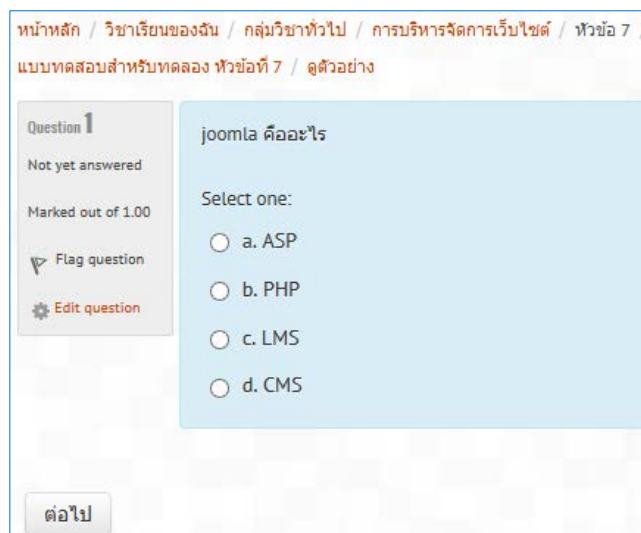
หน้าหลัก / วิชาเรียนของฉัน / กลุ่มวิชาทั่วไป / การบริหารจัดการเว็บไซต์ / หัวข้อ 7 /
แบบทดสอบสำหรับทดลอง หัวข้อที่ 7 / ดูตัวอย่าง

Question 1
Not yet answered
Marked out of 1.00
Flag question
Edit question

joomla คืออะไร

Select one:
a. ASP
b. PHP
c. LMS
d. CMS

ต่อไป